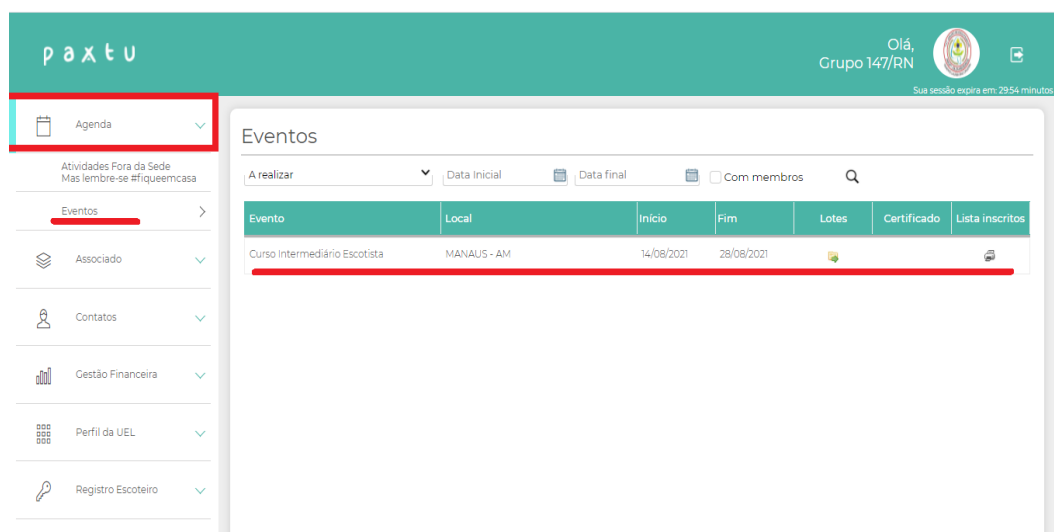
paxtu

Olá,
Grupo 147/RN

Sua sessão expira em: 29:54 minutos

Agenda

Atividades Fora da Sede
Mas lembre-se #fiqueemcasa

Eventos

Associado

Contatos

Gestão Financeira

Perfil da UEL

Registro Escoteiro

Eventos

A realizar | Data Inicial | Data final | Com membros

| Evento | Local | Início | Fim | Lotes | Certificado | Lista inscritos |
|---|---|---|---|---|---|---|
| Curso Intermediário Escotista | MANAUS - AM | 14/08/2021 | 28/08/2021 | | | |